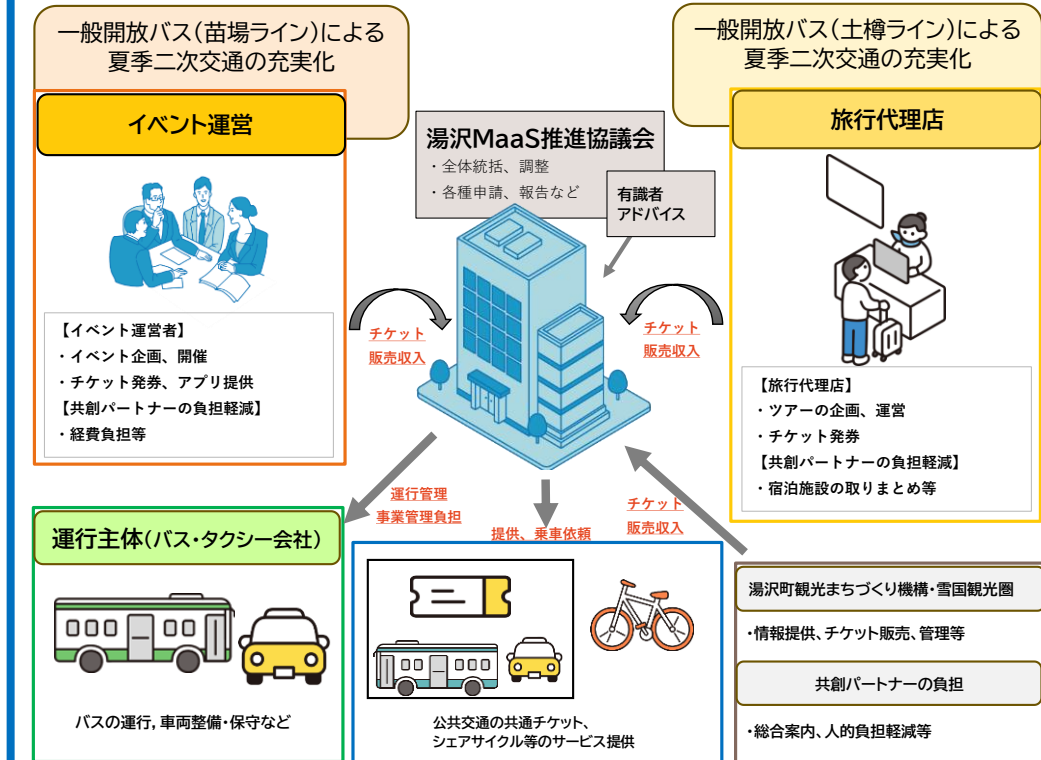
一般開放バス(苗場ライン)による
夏季二次交通の充実化

イベント運営

【イベント運営者】
・イベント企画、開催
・チケット発券、アプリ提供
【共創パートナーの負担軽減】
・経費負担等

湯沢MaaS推進協議会
・全体統括、調整
・各種申請、報告など

有識者
アドバイス

一般開放バス(土樽ライン)による
夏季二次交通の充実化

旅行代理店

【旅行代理店】
・ツアーの企画、運営
・チケット発券
【共創パートナーの負担軽減】
・宿泊施設の取りまとめ等

チケット
販売収入

チケット
販売収入

運行管理
事業管理負担

提供、乗車依頼

チケット
販売収入

運行主体(バス・タクシー会社)

バスの運行, 車両整備・保守など

公共交通の共通チケット、
シェアサイクル等のサービス提供

湯沢町観光まちづくり機構・雪国観光圏

・情報提供、チケット販売、管理等

共創パートナーの負担

・総合案内、人的負担軽減等